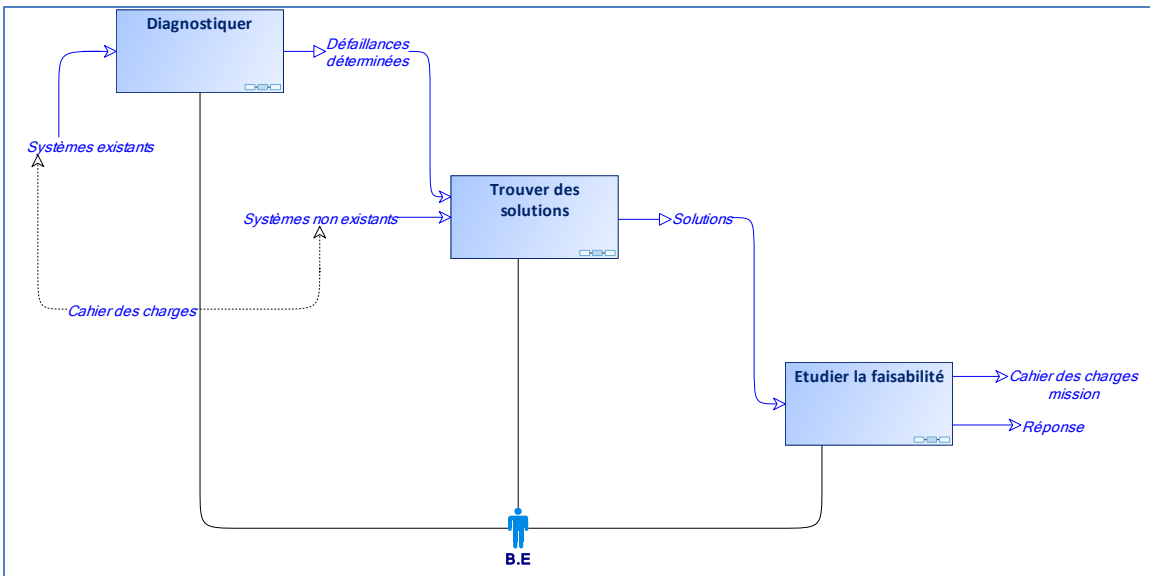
Diagnostiquer

Défaillances déterminées

Systèmes existants

Trouver des solutions

Systèmes non existants

Solutions

Cahier des charges

Etudier la faisabilité

Cahier des charges mission

Réponse

B.E